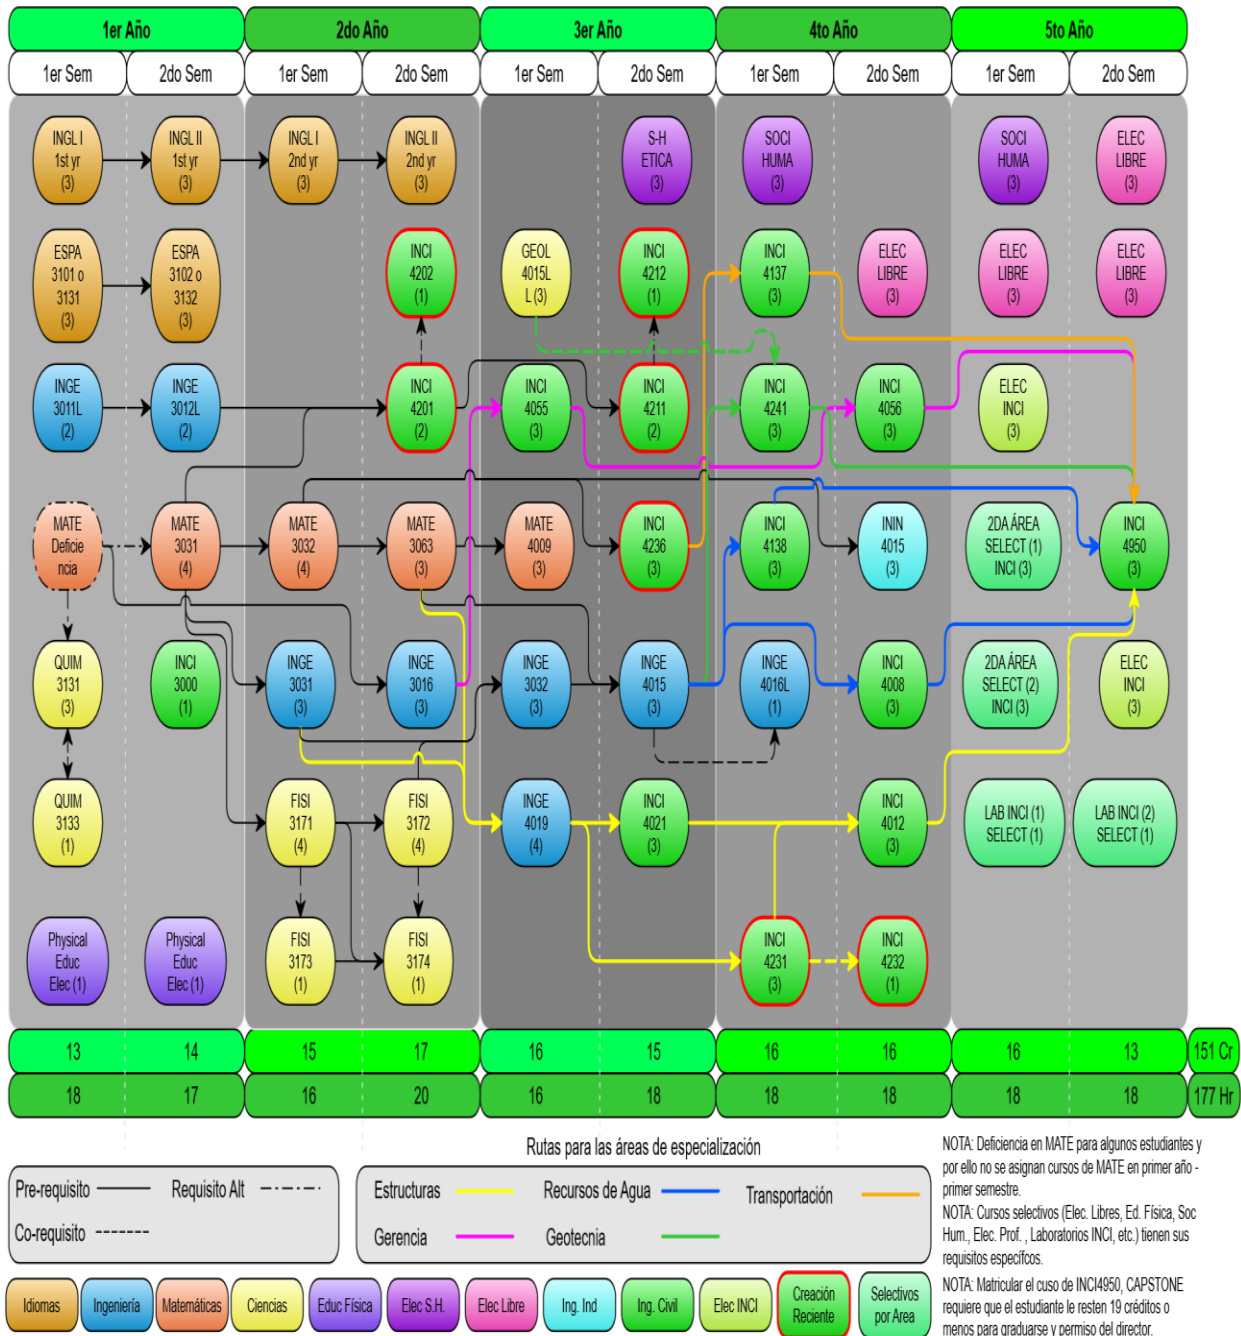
1er Año | 2do Año | 3er Año | 4to Año | 5to Año

1er Sem | 2do Sem | 1er Sem | 2do Sem | 1er Sem | 2do Sem | 1er Sem | 2do Sem | 1er Sem | 2do Sem

INGL I 1st yr (3)
INGL II 1st yr (3)
INGL I 2nd yr (3)
INGL II 2nd yr (3)
S-H ETICA (3)
SOCI HUMA (3)
SOCI HUMA (3)
ELEC LIBRE (3)

ESPA 3101 o 3131 (3)
ESPA 3102 o 3132 (3)
INCI 4202 (1)
GEOL 4015L L (3)
INCI 4212 (1)
INCI 4137 (3)
ELEC LIBRE (3)
ELEC LIBRE (3)
ELEC LIBRE (3)

INGE 3011L (2)
INGE 3012L (2)
INCI 4201 (2)
INCI 4055 (3)
INCI 4211 (2)
INCI 4241 (3)
INCI 4056 (3)
ELEC INCI (3)

MATE Deficiencia
MATE 3031 (4)
MATE 3032 (4)
MATE 3063 (3)
MATE 4009 (3)
INCI 4236 (3)
INCI 4138 (3)
ININ 4015 (3)
2DA ÁREA SELECT (1) INCI (3)
INCI 4950 (3)

QUIM 3131 (3)
INCI 3000 (1)
INGE 3031 (3)
INGE 3016 (3)
INGE 3032 (3)
INGE 4015 (3)
INGE 4016L (1)
INCI 4008 (3)
2DA ÁREA SELECT (2) INCI (3)
ELEC INCI (3)

QUIM 3133 (1)
FISI 3171 (4)
FISI 3172 (4)
INGE 4019 (4)
INCI 4021 (3)
INCI 4012 (3)
LAB INCI (1) SELECT (1)
LAB INCI (2) SELECT (1)

Physical Educ Elec (1)
Physical Educ Elec (1)
FISI 3173 (1)
FISI 3174 (1)
INCI 4231 (3)
INCI 4232 (1)

| 13 | 14 | 15 | 17 | 16 | 15 | 16 | 16 | 16 | 13 | 151 Cr |
|---|---|---|---|---|---|---|---|---|---|---|
| 18 | 17 | 16 | 20 | 16 | 18 | 18 | 18 | 18 | 18 | 177 Hr |

Rutas para las áreas de especialización

Pre-requisito
Requisito Alt
Co-requisito

Estructuras
Recursos de Agua
Transportación
Gerencia
Geotecnia

NOTA: Deficiencia en MATE para algunos estudiantes y por ello no se asignan cursos de MATE en primer año - primer semestre.
NOTA: Cursos selectivos (Elec. Libres, Ed. Física, Soc Hum., Elec. Prof. , Laboratorios INCI, etc.) tienen sus requisitos especifcos.
NOTA: Matricular el cuso de INCI4950, CAPSTONE requiere que el estudiante le resten 19 créditos o menos para graduarse y permiso del director.

Idiomas | Ingeniería | Matemáticas | Ciencias | Educ Física | Elec S.H. | Elec Libre | Ing. Ind | Ing. Civil | Elec INCI | Creación Reciente | Selectivos por Area